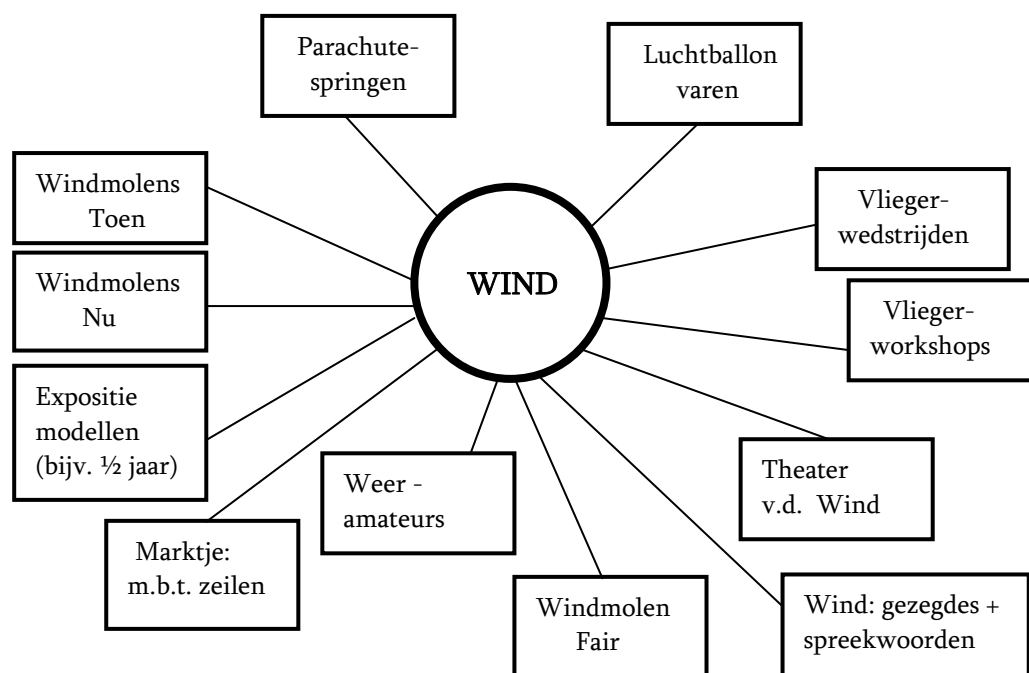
WIND

Parachutespringen

Luchtballon varen

Windmolens Toen

Vliegerwedstrijden

Windmolens Nu

Vliegerworkshops

Expositie modellen (bijv. ½ jaar)

Theater v.d. Wind

Weer - amateurs

Marktje: m.b.t. zeilen

Windmolen Fair

Wind: gezegdes + spreekwoorden